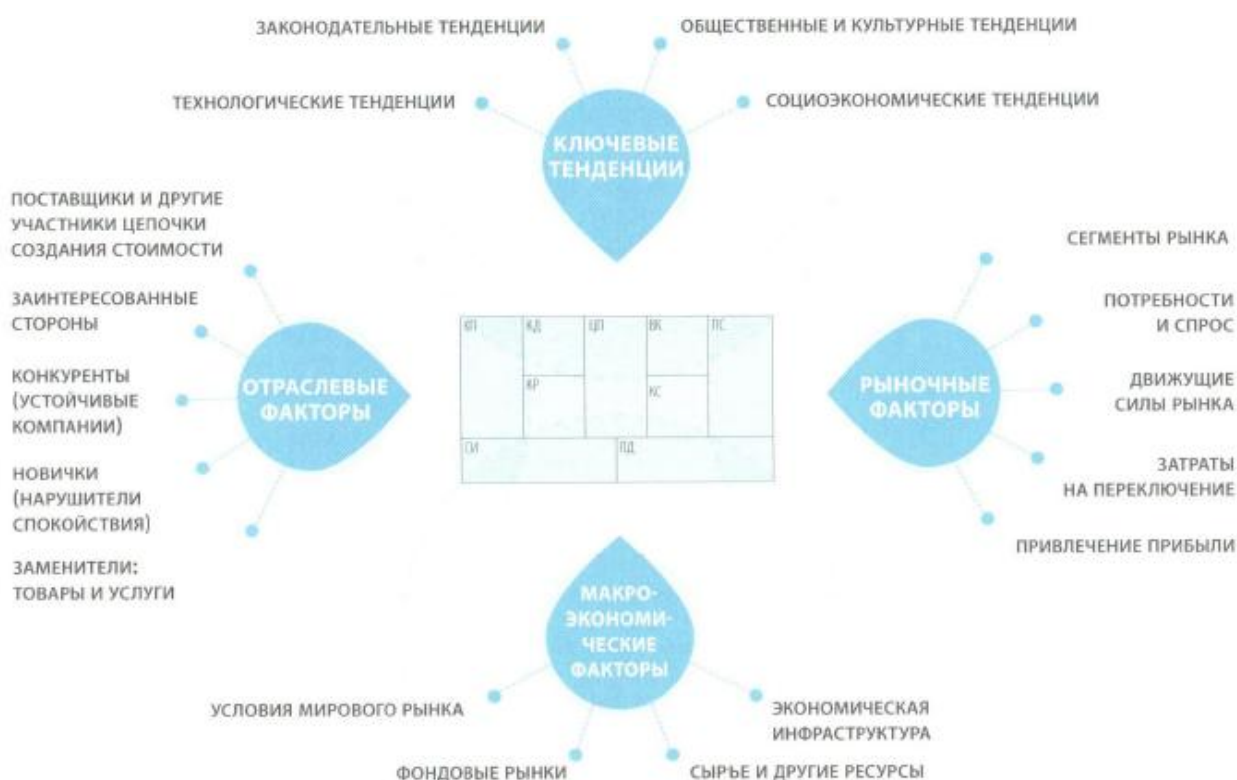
ЗАКОНОДАТЕЛЬНЫЕ ТЕНДЕНЦИИ
ОБЩЕСТВЕННЫЕ И КУЛЬТУРНЫЕ ТЕНДЕНЦИИ
ТЕХНОЛОГИЧЕСКИЕ ТЕНДЕНЦИИ
СОЦИОЭКОНОМИЧЕСКИЕ ТЕНДЕНЦИИ

КЛЮЧЕВЫЕ ТЕНДЕНЦИИ

ПОСТАВЩИКИ И ДРУГИЕ УЧАСТНИКИ ЦЕПОЧКИ СОЗДАНИЯ СТОИМОСТИ

ЗАИНТЕРЕСОВАННЫЕ СТОРОНЫ

КОНКУРЕНТЫ (УСТОЙЧИВЫЕ КОМПАНИИ)

НОВИЧКИ (НАРУШИТЕЛИ СПОКОЙСТВИЯ)

ЗАМЕНИТЕЛИ: ТОВАРЫ И УСЛУГИ

ОТРАСЛЕВЫЕ ФАКТОРЫ

КП
КД
ЦП
ВК
ПС
КР
КС
СИ
ПД

СЕГМЕНТЫ РЫНКА

ПОТРЕБНОСТИ И СПРОС

ДВИЖУЩИЕ СИЛЫ РЫНКА

ЗАТРАТЫ НА ПЕРЕКЛЮЧЕНИЕ

ПРИВЛЕЧЕНИЕ ПРИБЫЛИ

РЫНОЧНЫЕ ФАКТОРЫ

МАКРОЭКОНОМИЧЕСКИЕ ФАКТОРЫ

УСЛОВИЯ МИРОВОГО РЫНКА
ЭКОНОМИЧЕСКАЯ ИНФРАСТРУКТУРА
ФОНДОВЫЕ РЫНКИ
СЫРЬЕ И ДРУГИЕ РЕСУРСЫ